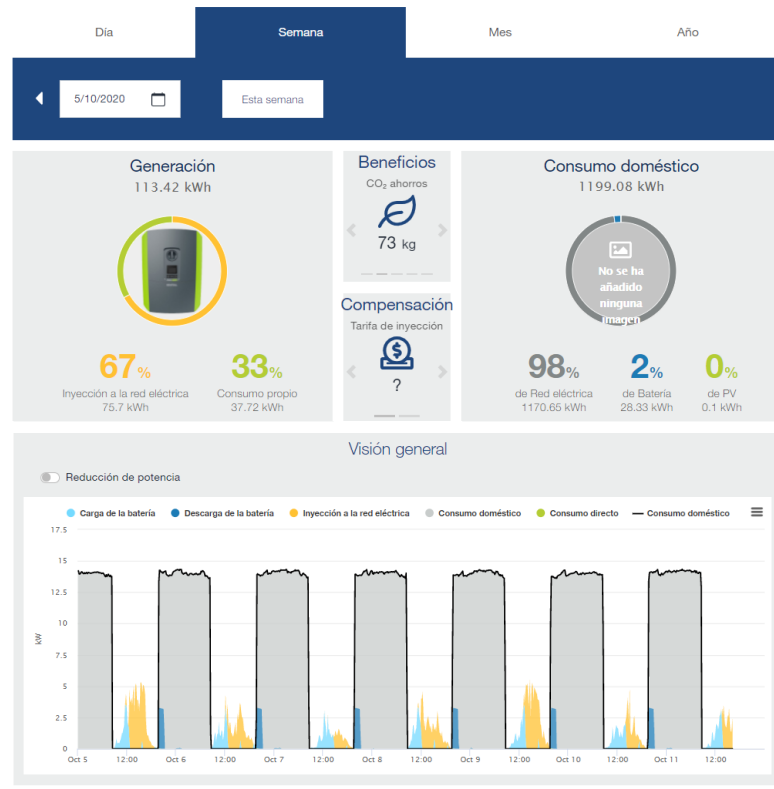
Día
Semana
Mes
Año

5/10/2020
Esta semana

Generación
113.42 kWh

67%
Inyección a la red eléctrica
75.7 kWh

33%
Consumo propio
37.72 kWh

Beneficios
$CO_2$ ahorros
73 kg

Compensación
Tarifa de inyección
?

Consumo doméstico
1199.08 kWh

No se ha añadido ninguna imagen

98%
de Red eléctrica
1170.65 kWh

2%
de Batería
28.33 kWh

0%
de PV
0.1 kWh

Visión general

Reducción de potencia

Carga de la batería
Descarga de la batería
Inyección a la red eléctrica
Consumo doméstico
Consumo directo
Consumo doméstico

17.5
15
12.5
10
7.5
5
2.5
0
kW

Oct 5
12:00
Oct 6
12:00
Oct 7
12:00
Oct 8
12:00
Oct 9
12:00
Oct 10
12:00
Oct 11
12:00